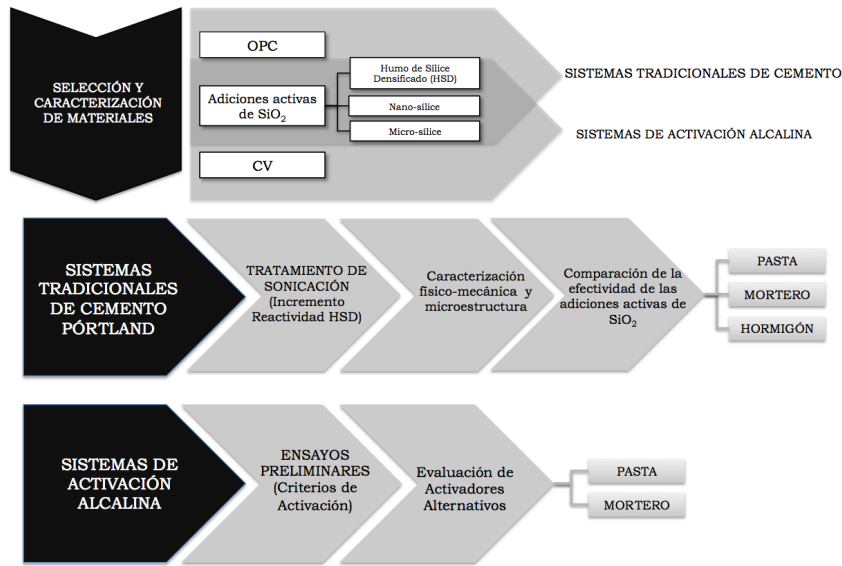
SELECCIÓN Y CARACTERIZACIÓN DE MATERIALES

OPC

Adiciones activas de $SiO_2$

Humo de Sílice Densificado (HSD)

Nano-sílice

Micro-sílice

CV

SISTEMAS TRADICIONALES DE CEMENTO

SISTEMAS DE ACTIVACIÓN ALCALINA

SISTEMAS TRADICIONALES DE CEMENTO PÓRTLAND

TRATAMIENTO DE SONICACIÓN (Incremento Reactividad HSD)

Caracterización físico-mecánica y microestructura

Comparación de la efectividad de las adiciones activas de $SiO_2$

PASTA

MORTERO

HORMIGÓN

SISTEMAS DE ACTIVACIÓN ALCALINA

ENSAYOS PRELIMINARES (Criterios de Activación)

Evaluación de Activadores Alternativos

PASTA

MORTERO